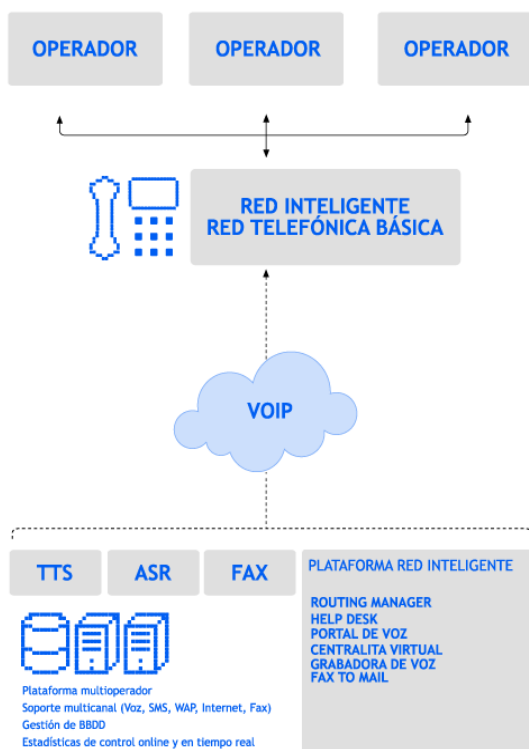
OPERADOR

OPERADOR

OPERADOR

RED INTELIGENTE
RED TELEFÓNICA BÁSICA

VOIP

TTS

ASR

FAX

PLATAFORMA RED INTELIGENTE

ROUTING MANAGER
HELP DESK
PORTAL DE VOZ
CENTRALITA VIRTUAL
GRABADORA DE VOZ
FAX TO MAIL

Plataforma multioperador
Soporte multicanal (Voz, SMS, WAP, Internet, Fax)
Gestión de BBDD
Estadísticas de control online y en tiempo real